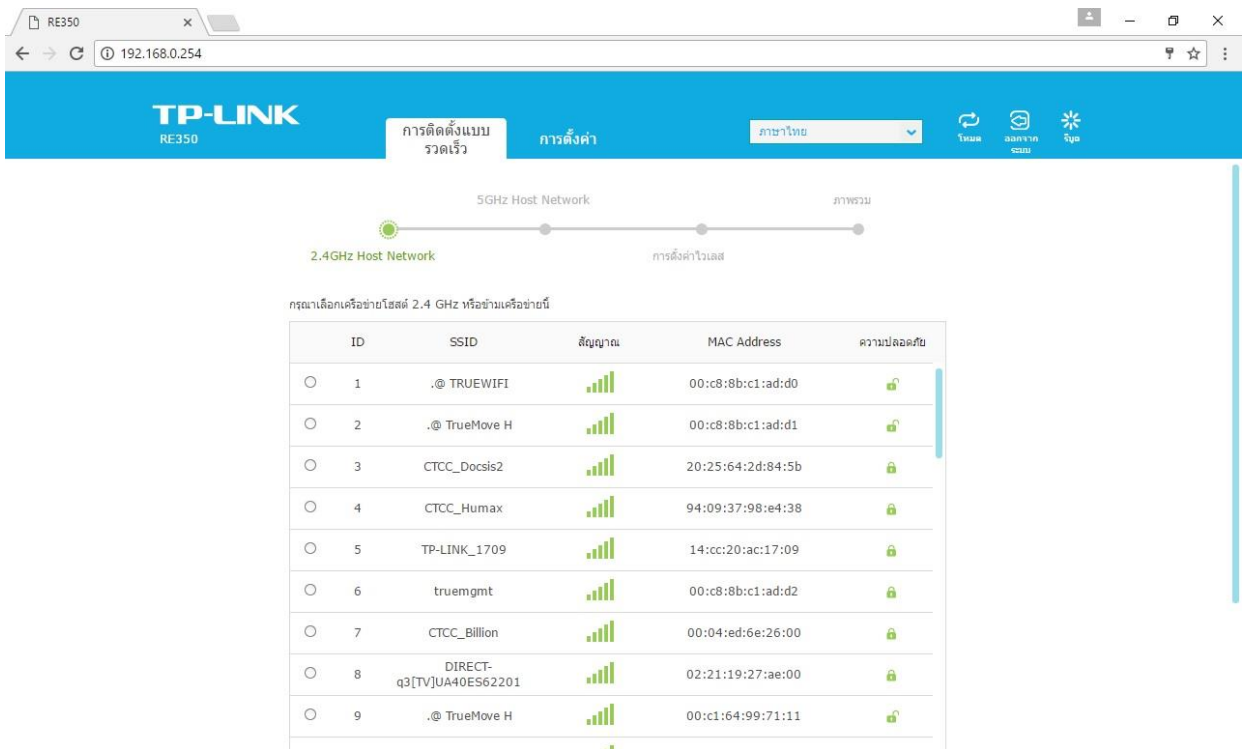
RE350

192.168.0.254

TP-LINK
RE350

การติดตั้งแบบรวดเร็ว

การตั้งค่า

ภาษาไทย

โหมด

ออกจากระบบ

รีบูต

5GHz Host Network

ภาพรวม

2.4GHz Host Network

การตั้งค่าไวเลส

กรุณาเลือกเครือข่ายโฮสต์ 2.4 GHz หรือข้ามเครือข่ายนี้

| | ID | SSID | สัญญาณ | MAC Address | ความปลอดภัย |
|---|---|---|---|---|---|
| ○ | 1 | .@ TRUEWIFI | | 00:c8:8b:c1:ad:d0 | |
| ○ | 2 | .@ TrueMove H | | 00:c8:8b:c1:ad:d1 | |
| ○ | 3 | CTCC_Docsis2 | | 20:25:64:2d:84:5b | |
| ○ | 4 | CTCC_Humax | | 94:09:37:98:e4:38 | |
| ○ | 5 | TP-LINK_1709 | | 14:cc:20:ac:17:09 | |
| ○ | 6 | truemgmt | | 00:c8:8b:c1:ad:d2 | |
| ○ | 7 | CTCC_Billion | | 00:04:ed:6e:26:00 | |
| ○ | 8 | DIRECT-q3[TV]UA40ES62201 | | 02:21:19:27:ae:00 | |
| ○ | 9 | .@ TrueMove H | | 00:c1:64:99:71:11 | |